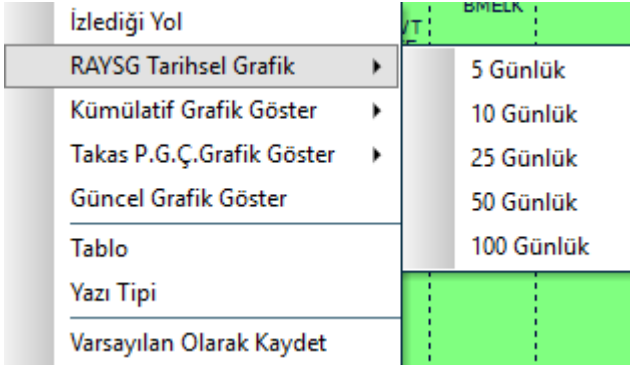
İzlediği Yol
RAYSG Tarihsel Grafik
Kümülatif Grafik Göster
Takas P.G.Ç.Grafik Göster
Güncel Grafik Göster
Tablo
Yazı Tipi
Varsayılan Olarak Kaydet

5 Günlük
10 Günlük
25 Günlük
50 Günlük
100 Günlük

BMELK
VT